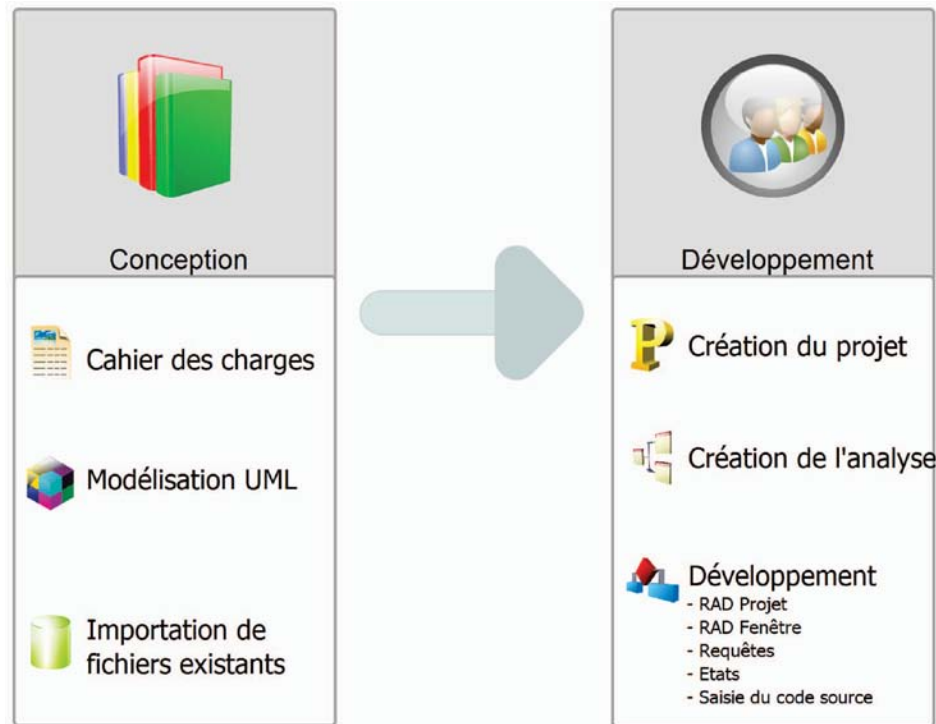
Conception

Cahier des charges

Modélisation UML

Importation de fichiers existants

Développement

Création du projet

Création de l'analyse

Développement
- RAD Projet
- RAD Fenêtre
- Requêtes
- Etats
- Saisie du code source